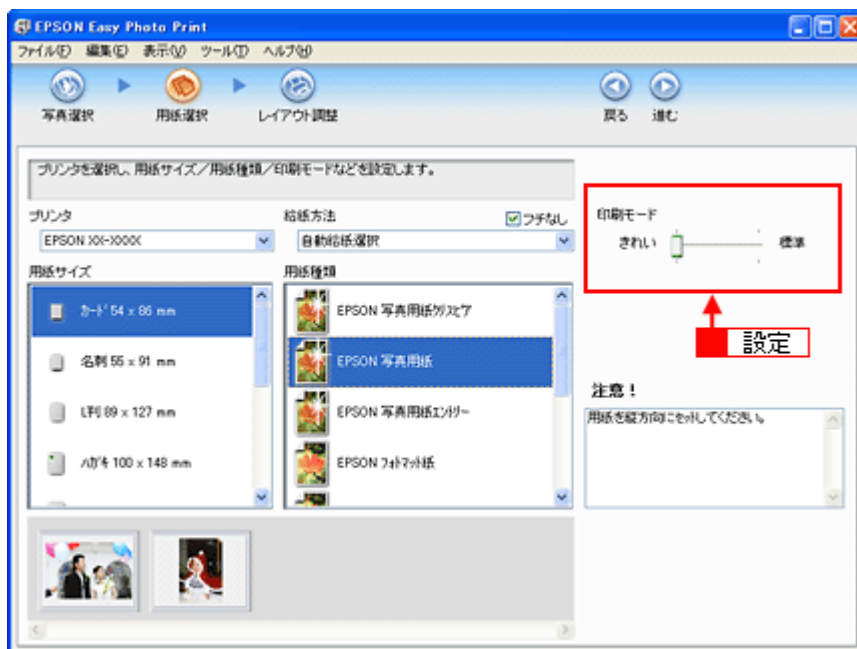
EPSON Easy Photo Print
ファイル(F) 編集(E) 表示(V) ツール(T) ヘルプ(H)
写真選択 用紙選択 レイアウト調整
戻る 進む

プリンタを選択し、用紙サイズ／用紙種類／印刷モードなどを設定します。

プリンタ
EPSON XX-XXXX
給紙方法
☑フチなし
自動給紙選択

用紙サイズ
カード 54 x 86 mm
名刺 55 x 91 mm
L判 89 x 127 mm
ハガキ 100 x 148 mm

用紙種類
EPSON 写真用紙クリスピア
EPSON 写真用紙
EPSON 写真用紙エントリー
EPSON フォトマット紙

印刷モード
きれい 標準

設定

注意！
用紙を縦方向にセットしてください。